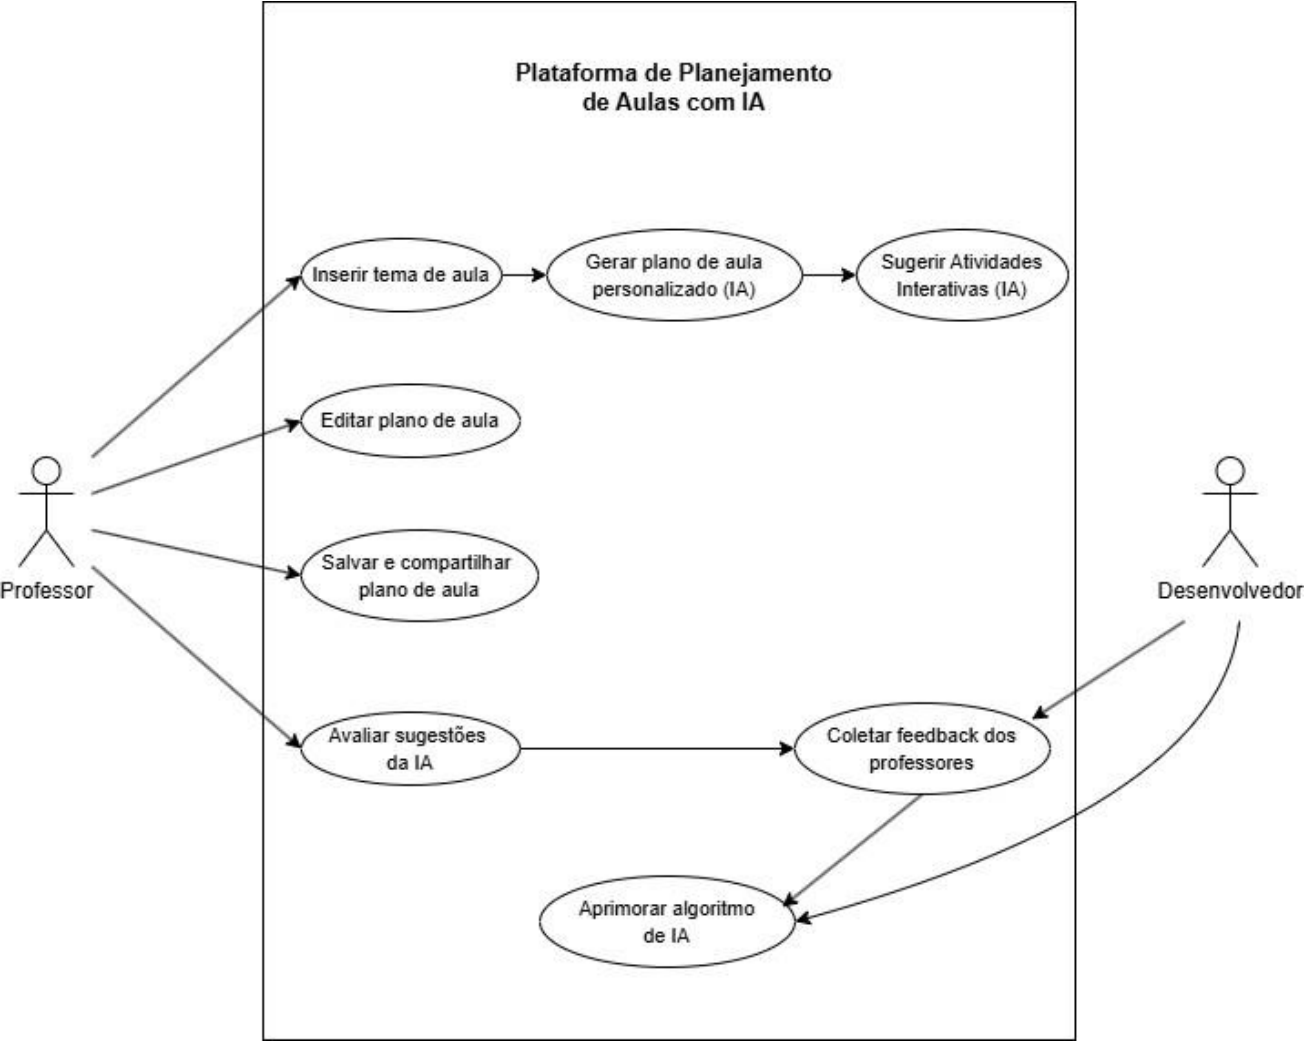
Plataforma de Planejamento de Aulas com IA

Professor

Inserir tema de aula

Gerar plano de aula personalizado (IA)

Sugerir Atividades Interativas (IA)

Editar plano de aula

Salvar e compartilhar plano de aula

Avaliar sugestões da IA

Coletar feedback dos professores

Aprimorar algoritmo de IA

Desenvolvedor